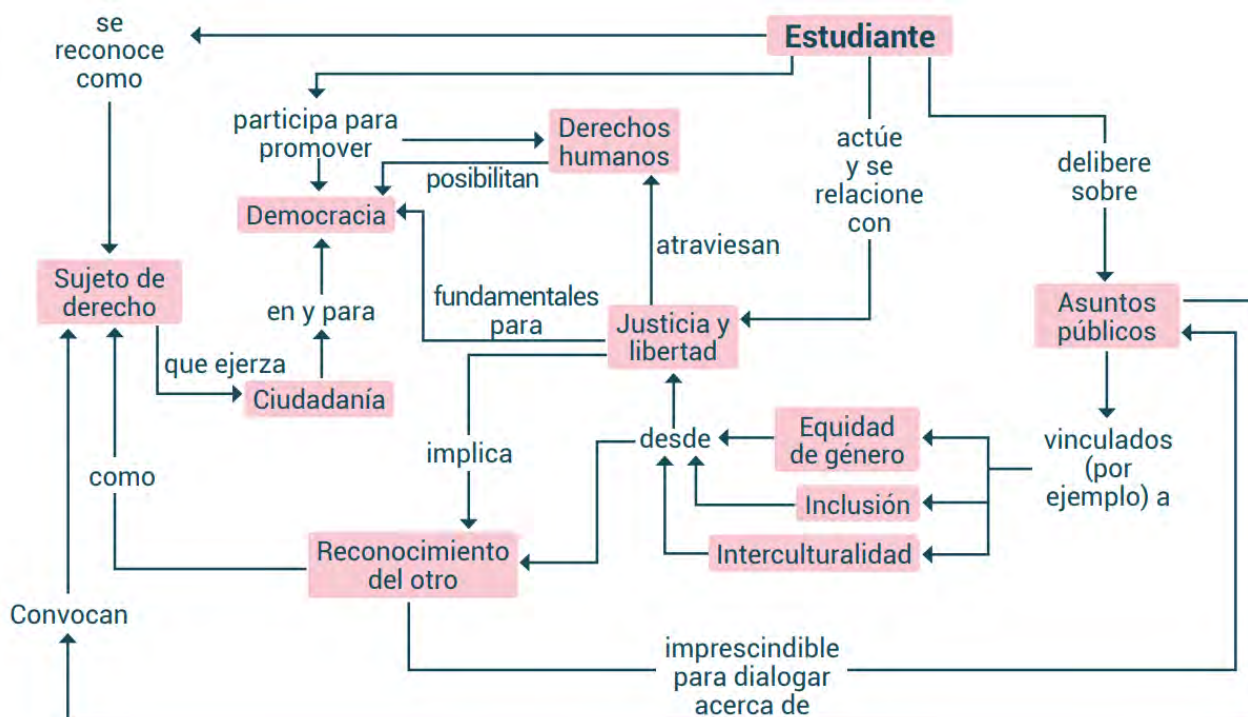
Estudiante

se reconoce como

Sujeto de derecho

participa para promover

Derechos humanos

posibilitan

Democracia

en y para

que ejerza

Ciudadanía

actúe y se relacione con

delibere sobre

Asuntos públicos

atraviesan

fundamentales para

Justicia y libertad

implica

desde

Equidad de género

Inclusión

Interculturalidad

vinculados (por ejemplo) a

como

Reconocimiento del otro

Convocan

imprescindible para dialogar acerca de